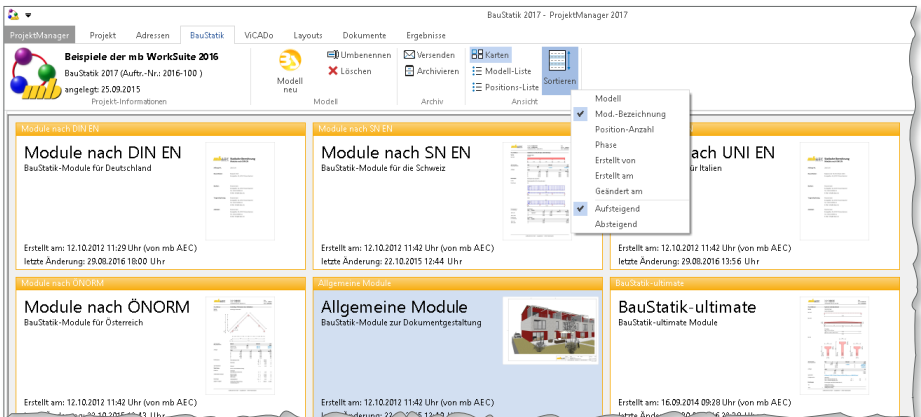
BauStatik 2017 - ProjektManager 2017

ProjektManager | Projekt | Adressen | BauStatik | ViCADo | Layouts | Dokumente | Ergebnisse

Beispiele der mb WorkSuite 2016
BauStatik 2017 (Auftr.-Nr.: 2016-100 )
angelegt: 25.09.2015
Projekt-Informationen

Modell neu
Umbenennen
Löschen
Modell

Versenden
Archivieren
Archiv

Karten
Modell-Liste
Positions-Liste
Ansicht

Sortieren

Modell
Mod.-Bezeichnung
Position-Anzahl
Phase
Erstellt von
Erstellt am
Geändert am
Aufsteigend
Absteigend

Module nach DIN EN
Module nach DIN EN
BauStatik-Module für Deutschland
Erstellt am: 12.10.2012 11:29 Uhr (von mb AEC)
letzte Änderung: 29.08.2016 18:00 Uhr

Module nach SN EN
Module nach SN EN
BauStatik-Module für die Schweiz
Erstellt am: 12.10.2012 11:42 Uhr (von mb AEC)
letzte Änderung: 22.10.2015 12:44 Uhr

nach UNI EN
BauStatik-Module für Italien
Erstellt am: 12.10.2012 11:42 Uhr (von mb AEC)
letzte Änderung: 29.08.2016 13:56 Uhr

Module nach ÖNORM
Module nach ÖNORM
BauStatik-Module für Österreich
Erstellt am: 12.10.2012 11:42 Uhr (von mb AEC)
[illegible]

Allgemeine Module
Allgemeine Module
BauStatik-Module zur Dokumentgestaltung
Erstellt am: 12.10.2012 11:42 Uhr (von mb AEC)
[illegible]

BauStatik-ultimate
BauStatik-ultimate
BauStatik-ultimate Module
Erstellt am: 16.09.2014 09:28 Uhr (von mb AEC)
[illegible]